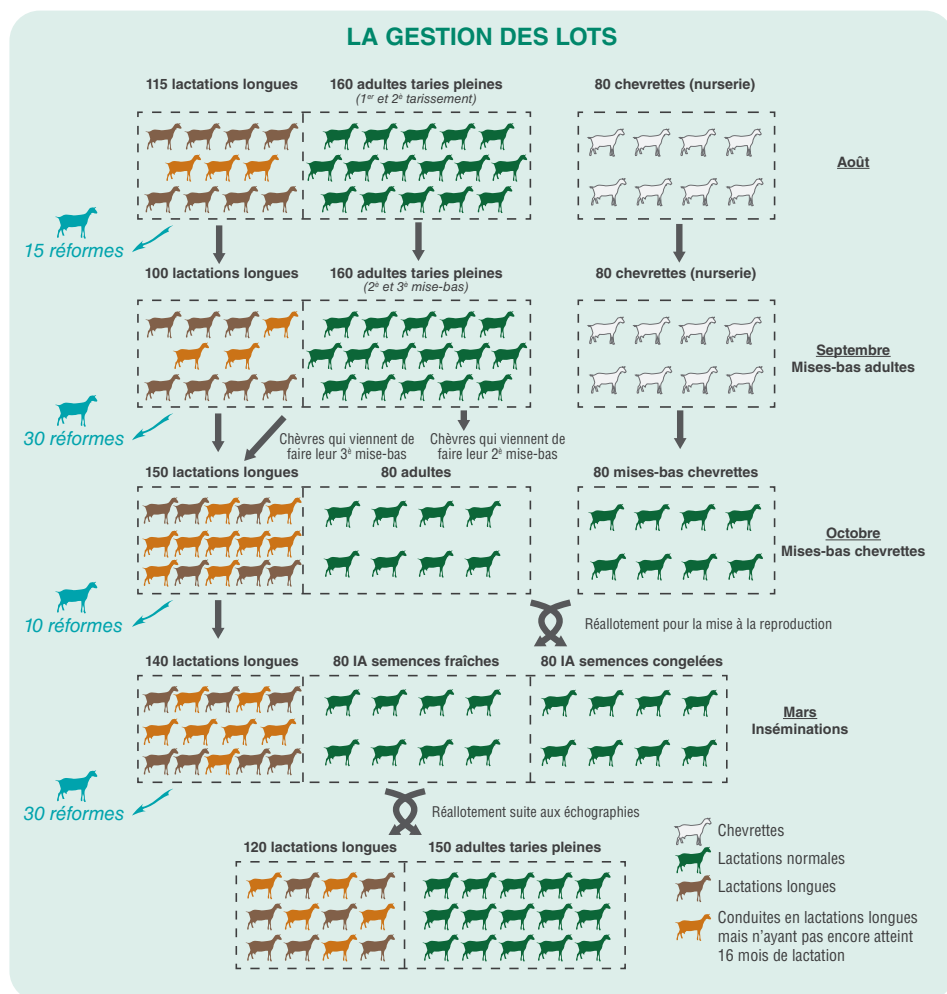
LA GESTION DES LOTS

115 lactations longues

160 adultes taries pleines
(1$^{er}$ et 2$^{e}$ tarissement)

80 chevrettes (nurserie)

Août

15 réformes

100 lactations longues

160 adultes taries pleines
(2$^{e}$ et 3$^{e}$ mise-bas)

80 chevrettes (nurserie)

Septembre
Mises-bas adultes

30 réformes

Chèvres qui viennent de faire leur 3$^{e}$ mise-bas

Chèvres qui viennent de faire leur 2$^{e}$ mise-bas

150 lactations longues

80 adultes

80 mises-bas chevrettes

Octobre
Mises-bas chevrettes

10 réformes

Réallotement pour la mise à la reproduction

140 lactations longues

80 IA semences fraîches

80 IA semences congelées

Mars
Inséminations

30 réformes

Réallotement suite aux échographies

120 lactations longues

150 adultes taries pleines

Chevrettes
Lactations normales
Lactations longues
Conduites en lactations longues mais n'ayant pas encore atteint 16 mois de lactation